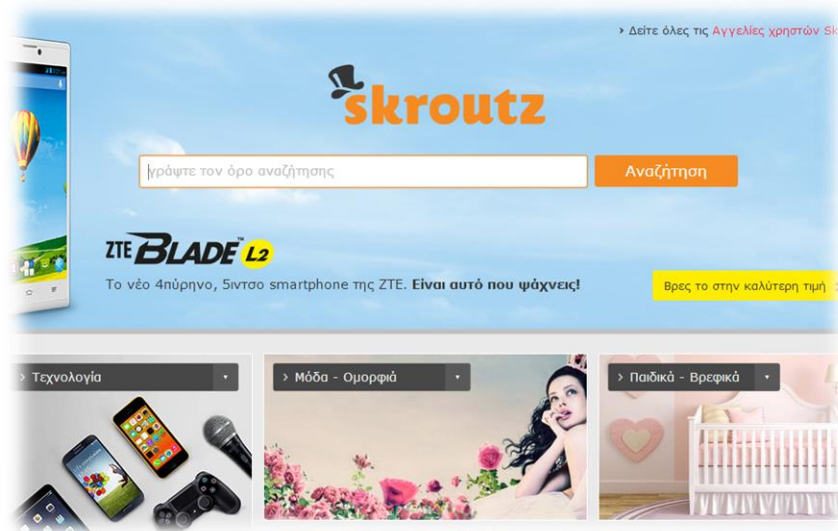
› Δείτε όλες τις Αγγελίες χρηστών Sk

skroutz

γράψτε τον όρο αναζήτησης

Αναζήτηση

ZTE BLADE L2

Το νέο 4πύρηνο, 5ιντσο smartphone της ZTE. Είναι αυτό που ψάχνεις!

Βρες το στην καλύτερη τιμή

› Τεχνολογία

› Μόδα - Ομορφιά

› Παιδικά - Βρεφικά